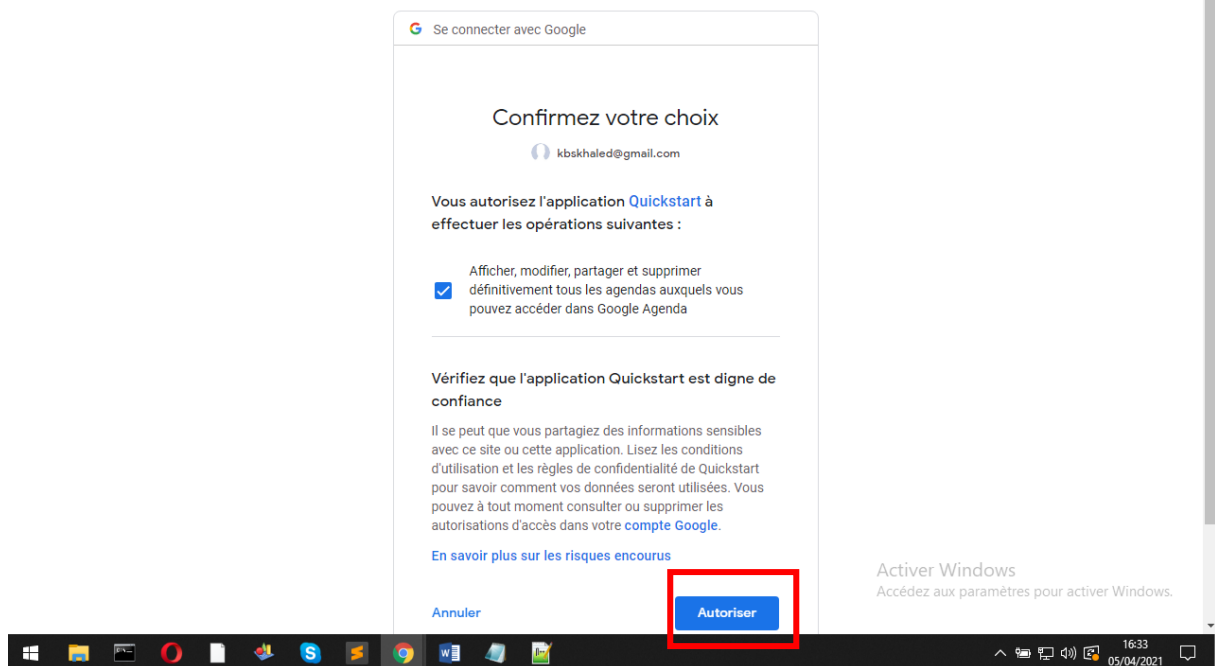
Se connecter avec Google

Confirmez votre choix

kbskhaled@gmail.com

Vous autorisez l'application Quickstart à effectuer les opérations suivantes :

Afficher, modifier, partager et supprimer définitivement tous les agendas auxquels vous pouvez accéder dans Google Agenda

Vérifiez que l'application Quickstart est digne de confiance

Il se peut que vous partagiez des informations sensibles avec ce site ou cette application. Lisez les conditions d'utilisation et les règles de confidentialité de Quickstart pour savoir comment vos données seront utilisées. Vous pouvez à tout moment consulter ou supprimer les autorisations d'accès dans votre compte Google.

En savoir plus sur les risques encourus

Annuler

Autoriser

Activer Windows
Accédez aux paramètres pour activer Windows.

16:33
05/04/2021